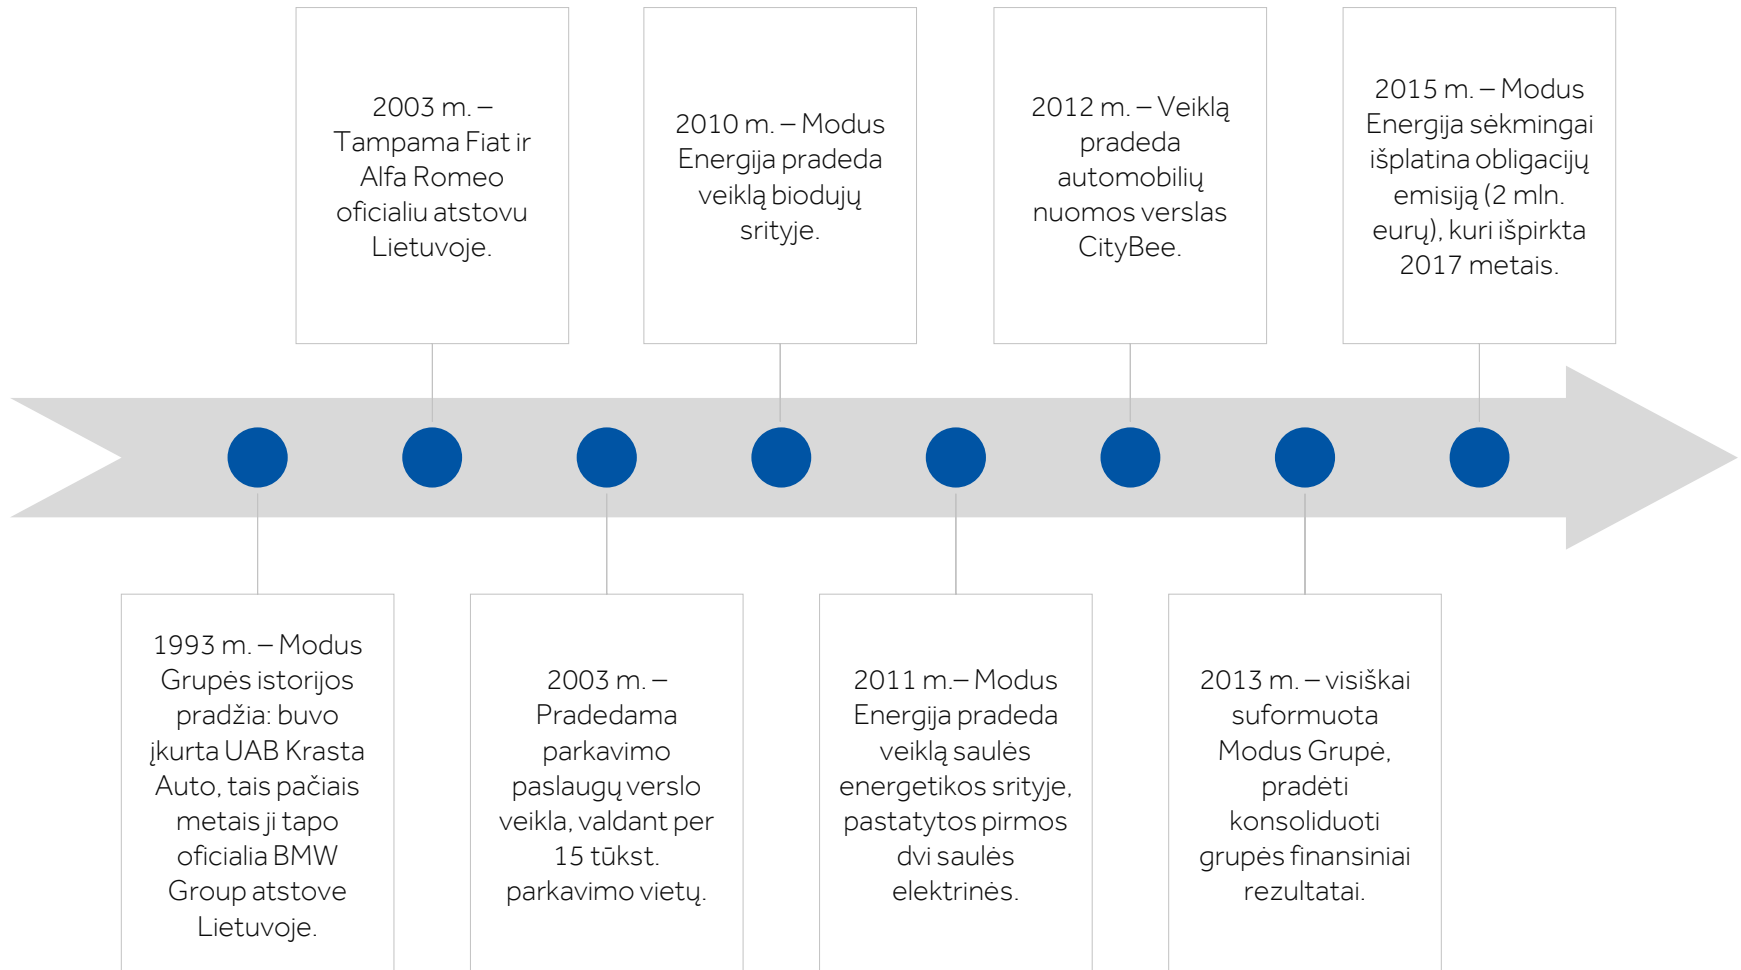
1993 m. – Modus Grupės istorijos pradžia: buvo įkurta UAB Krasta Auto, tais pačiais metais ji tapo oficialia BMW Group atstove Lietuvoje.

2003 m. – Tampama Fiat ir Alfa Romeo oficialiu atstovu Lietuvoje.

2003 m. – Pradedama parkavimo paslaugų verslo veikla, valdant per 15 tūkst. parkavimo vietų.

2010 m. – Modus Energija pradeda veiklą biodujų srityje.

2011 m.– Modus Energija pradeda veiklą saulės energetikos srityje, pastatytos pirmos dvi saulės elektrinės.

2012 m. – Veiklą pradeda automobilių nuomos verslas CityBee.

2013 m. – visiškai suformuota Modus Grupė, pradėti konsoliduoti grupės finansiniai rezultatai.

2015 m. – Modus Energija sėkmingai išplatina obligacijų emisiją (2 mln. eurų), kuri išpirkta 2017 metais.